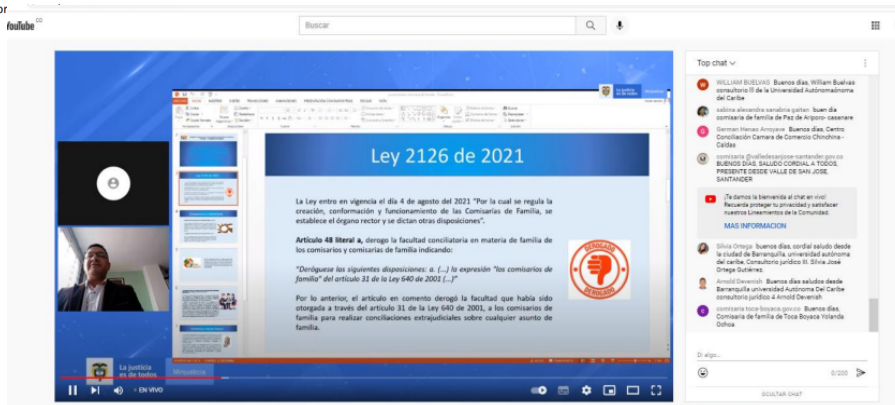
YouTube CO

Buscar

Ley 2126 de 2021

La Ley entro en vigencia el día 4 de agosto del 2021 "Por la cual se regula la creación, conformación y funcionamiento de las Comisarías de Familia, se establece el órgano rector y se dictan otras disposiciones".

Artículo 48 literal a, derogo la facultad conciliatoria en materia de familia de los comisarios y comisarias de familia indicando:

"Deróguese las siguientes disposiciones: a. (...) la expresión "los comisarios de familia" del artículo 31 de la Ley 640 de 2001 (...)"

Por lo anterior, el artículo en comento derogó la facultad que había sido otorgada a través del artículo 31 de la Ley 640 de 2001, a los comisarios de familia para realizar conciliaciones extrajudiciales sobre cualquier asunto de familia.

DEROGADO

La justicia es de todos

Minjusticia

EN VIVO

Top chat

WILLIAM BUELVAS Buenos días, William Buelvas consultorio III de la Universidad Autónomadma del Caribe

sabina alexandra sanabria gaitan buen día comisaria de familia de Paz de Ariporo- casanare

German Henao Arroyave Buenos días, Centro Conciliación Camara de Comercio Chinchina - Caldas

comisaria@valledesanjose-santander.gov.co BUENOS DÍAS, SALUDO CORDIAL A TODOS, PRESENTE DESDE VALLE DE SAN JOSÉ, SANTANDER

¡Te damos la bienvenida al chat en vivo! Recuerda proteger tu privacidad y satisfacer nuestros Lineamientos de la Comunidad.

MÁS INFORMACIÓN

Silvia Ortega buenos días, cordial saludo desde la ciudad de Barranquilla, universidad autónoma del caribe, Consultorio jurídico III. Silvia José Ortega Gutiérrez.

Arnold Devenish Buenos días saludos desde Barranquilla universidad Autónoma Del Caribe consultorio jurídico 4 Arnold Devenish

comisaria-toca-boyaca.gov.co Buenos días, Comisaria de familia de Toca Boyaca Yolanda Ochoa

Di algo...

0/200

OCULTAR CHAT